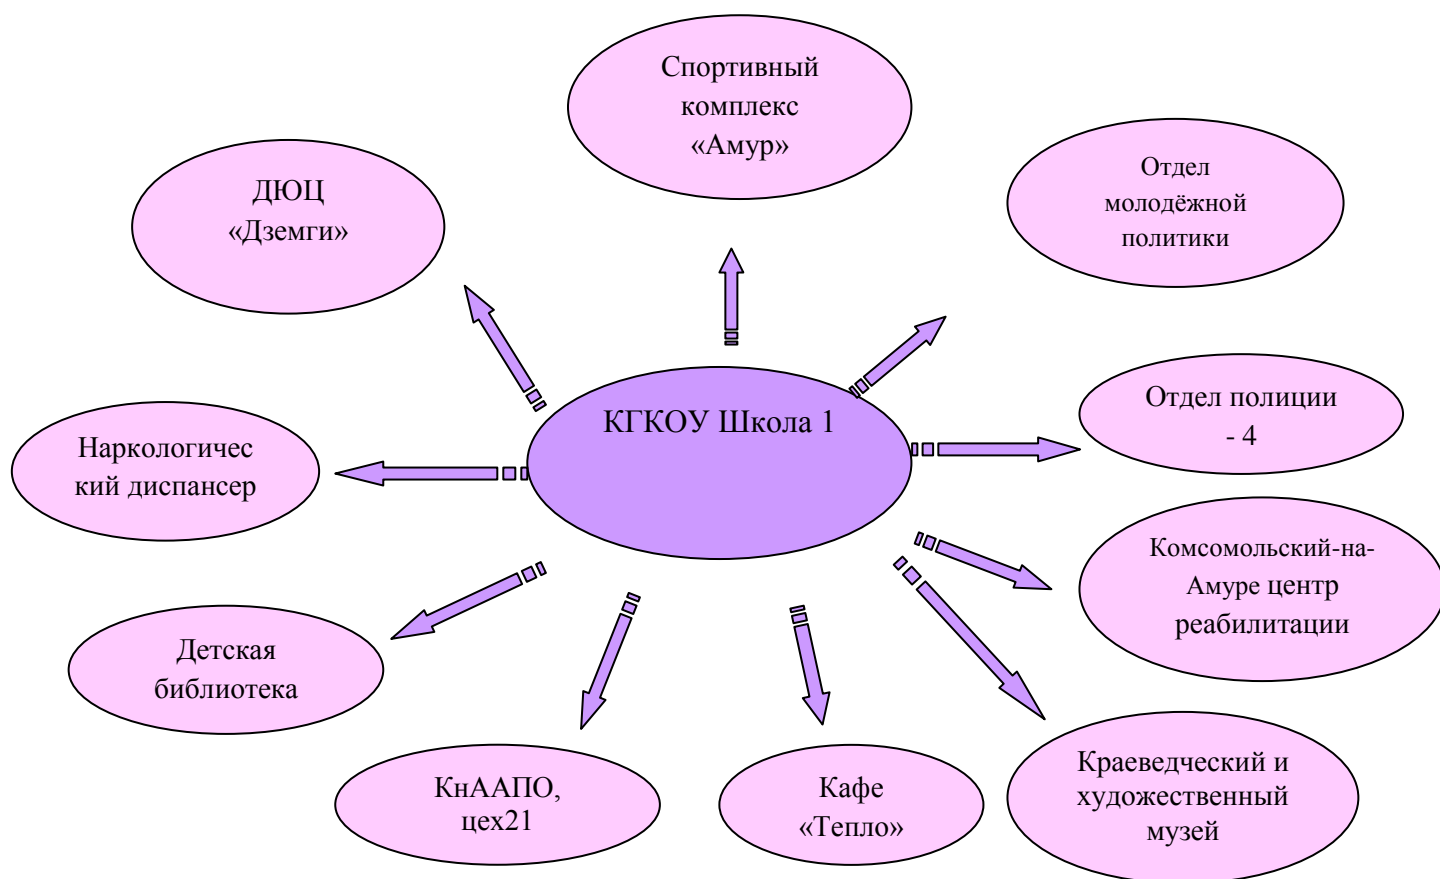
Спортивный комплекс «Амур»

ДЮЦ «Дземги»

Отдел молодёжной политики

КГКОУ Школа 1

Отдел полиции - 4

Наркологичес кий диспансер

Комсомольский-на-Амуре центр реабилитации

Детская библиотека

КнААПО, цех21

Кафе «Тепло»

Краеведческий и художественный музей